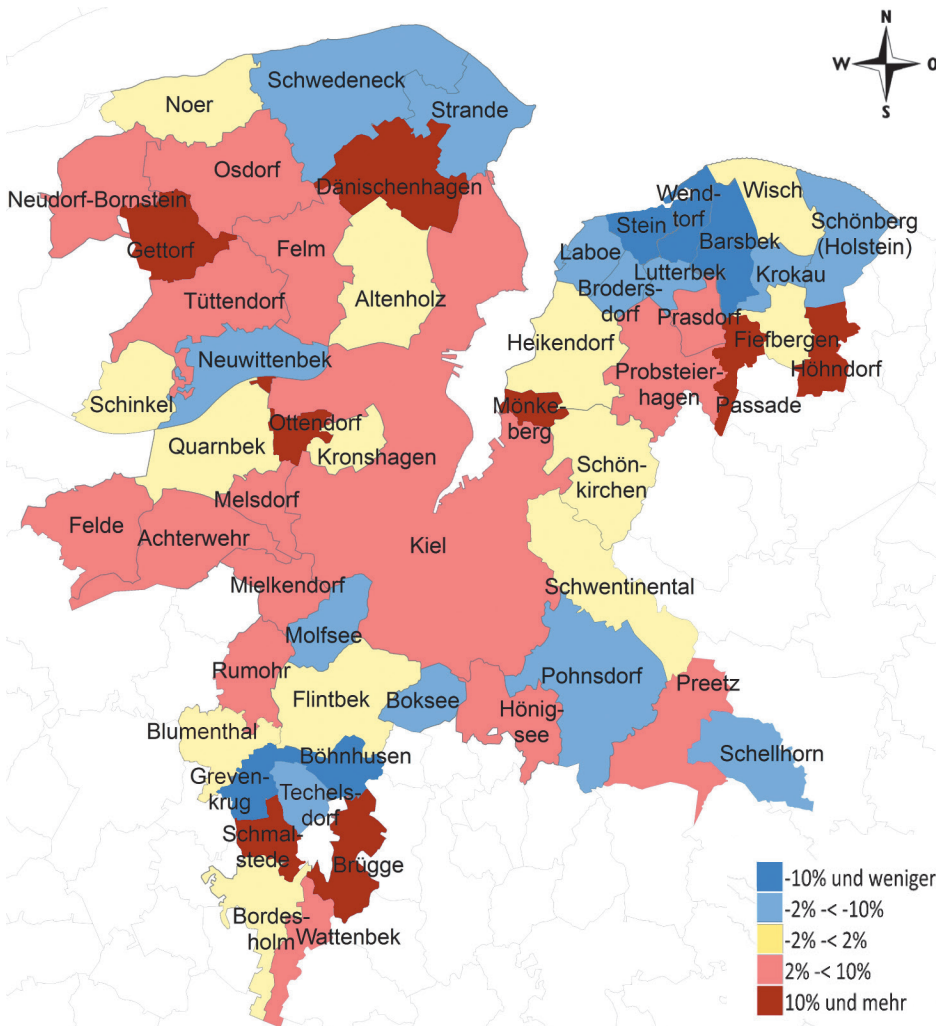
N
W O
S

Noer
Schwedeneck
Strande
Osdorf
Dänischenhagen
Neudorf-Bornstein
Gettorf
Felm
Tüttendorf
Altenholz
Wendtorf
Wisch
Stein
Barsbek
Schönberg (Holstein)
Laboe
Lutterbek
Krokau
Brodersdorf
Prasdorf
Fiefbergen
Höhndorf
Heikendorf
Probsteierhagen
Passade
Neuwittenbek
Schinkel
Ottendorf
Kronshagen
Quarnbek
Mönkeberg
Schönkirchen
Melsdorf
Felde
Achterwehr
Kiel
Schwentinental
Mielkendorf
Molfsee
Rumohr
Flintbek
Boksee
Pohnsdorf
Preetz
Hönigsee
Blumenthal
Böhnhusen
Grevenkrug
Techelsdorf
Schellhorn
Schmalstede
Brügge
Bordesholm
Wattenbek

-10% und weniger
-2% -< -10%
-2% -< 2%
2% -< 10%
10% und mehr